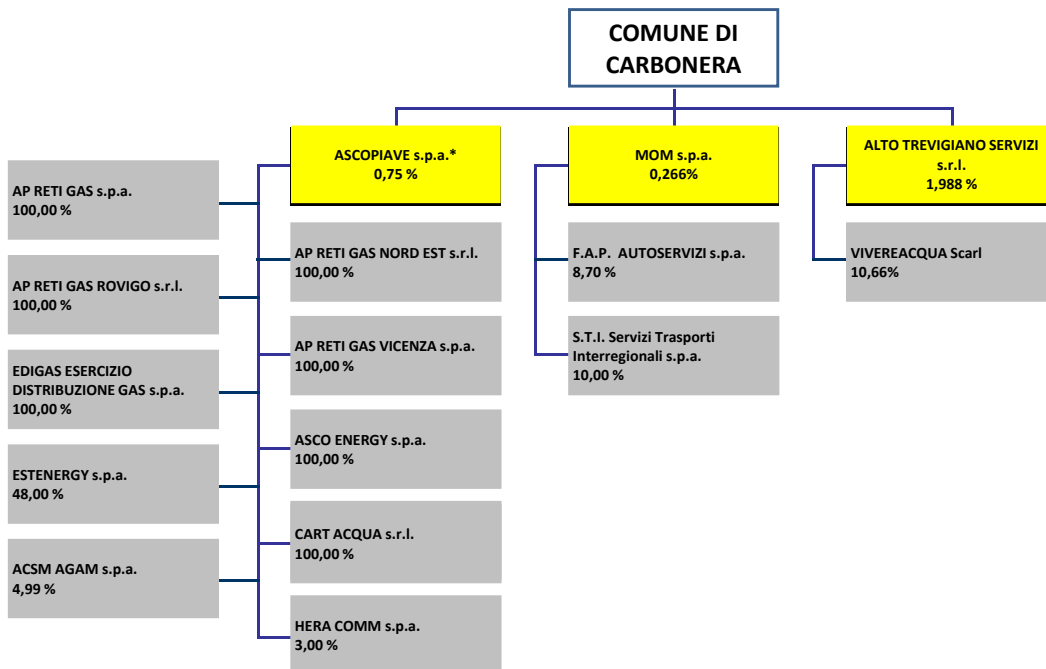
COMUNE DI CARBONERA

ASCOPIAVE s.p.a.*
0,75 %

MOM s.p.a.
0,266%

ALTO TREVIGIANO SERVIZI s.r.l.
1,988 %

AP RETI GAS s.p.a.
100,00 %

AP RETI GAS ROVIGO s.r.l.
100,00 %

EDIGAS ESERCIZIO DISTRIBUZIONE GAS s.p.a.
100,00 %

ESTENERGY s.p.a.
48,00 %

ACSM AGAM s.p.a.
4,99 %

AP RETI GAS NORD EST s.r.l.
100,00 %

AP RETI GAS VICENZA s.p.a.
100,00 %

ASCO ENERGY s.p.a.
100,00 %

CART ACQUA s.r.l.
100,00 %

HERA COMM s.p.a.
3,00 %

F.A.P. AUTOSERVIZI s.p.a.
8,70 %

S.T.I. Servizi Trasporti Interregionali s.p.a.
10,00 %

VIVEREACQUA Scarl
10,66%